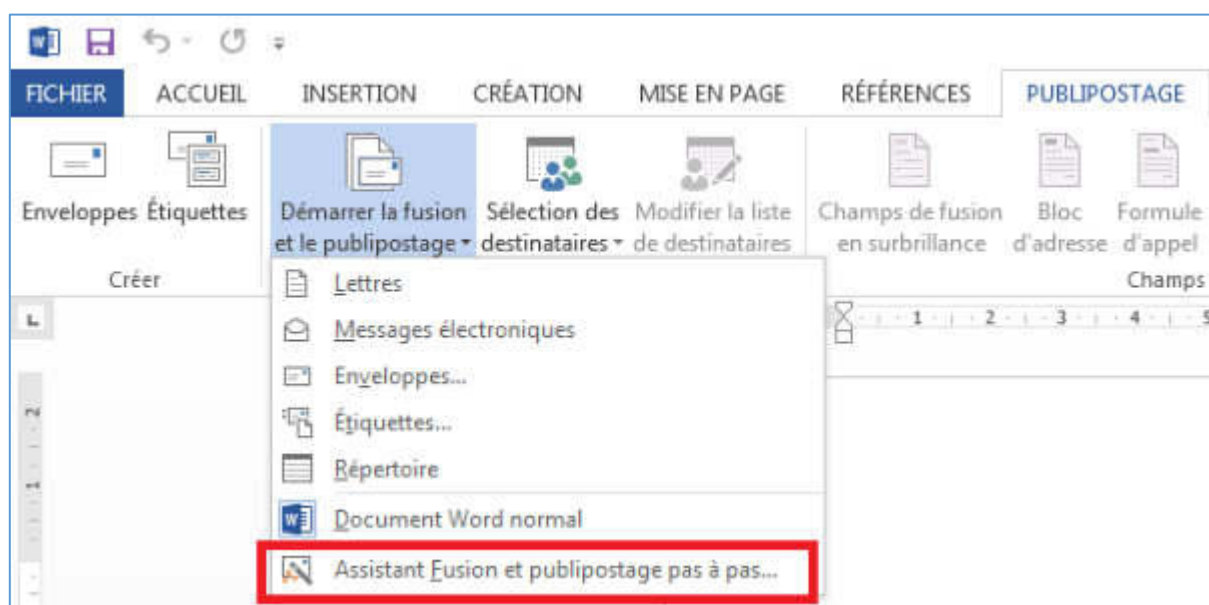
FICHIER ACCUEIL INSERTION CRÉATION MISE EN PAGE RÉFÉRENCES PUBLIPOSTAGE

Enveloppes Étiquettes
Créer

Démarrer la fusion et le publipostage
Sélection des destinataires
Modifier la liste de destinataires
Champs de fusion en surbrillance
Bloc d'adresse
Formule d'appel
Champs

Lettres
Messages électroniques
Enveloppes...
Étiquettes...
Répertoire
Document Word normal
Assistant Fusion et publipostage pas à pas...

1 2 3 4
2 1